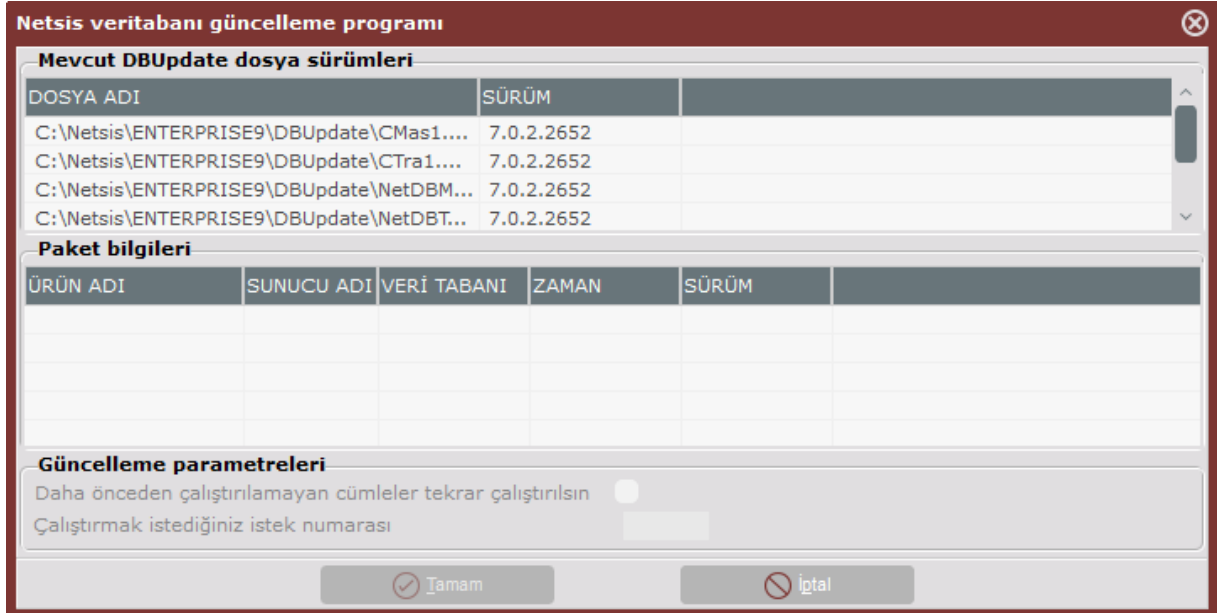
Netsis veritabanı güncelleme programı

Mevcut DBUpdate dosya sürümleri

| DOSYA ADI | SÜRÜM |
|---|---|
| C:\Netsis\ENTERPRISE9\DBUpdate\CMas1.... | 7.0.2.2652 |
| C:\Netsis\ENTERPRISE9\DBUpdate\CTra1.... | 7.0.2.2652 |
| C:\Netsis\ENTERPRISE9\DBUpdate\NetDBM... | 7.0.2.2652 |
| C:\Netsis\ENTERPRISE9\DBUpdate\NetDBT... | 7.0.2.2652 |

Paket bilgileri

| ÜRÜN ADI | SUNUCU ADI | VERİ TABANI | ZAMAN | SÜRÜM |
|---|---|---|---|---|

Güncelleme parametreleri

Daha önceden çalıştırılamayan cümleler tekrar çalıştırılsın

Çalıştırmak istediğiniz istek numarası

Tamam

İptal